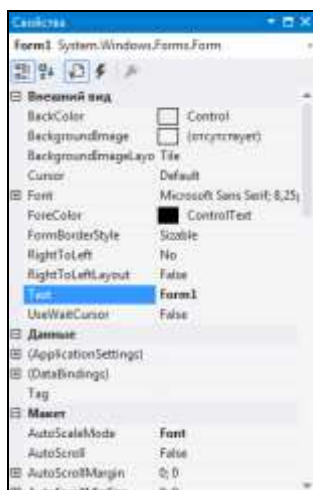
Свойства

Form1 System.Windows.Forms.Form

Внешний вид

| | |
|---|---|
| BackColor | Control |
| BackgroundImage | (отсутствует) |
| BackgroundImageLayo | Tile |
| Cursor | Default |
| Font | Microsoft Sans Serif; 8,25 |
| ForeColor | ControlText |
| FormBorderStyle | Sizable |
| RightToLeft | No |
| RightToLeftLayout | False |
| Text | Form1 |
| UseWaitCursor | False |

Данные

| | |
|---|---|
| (ApplicationSettings) | |
| (DataBindings) | |
| Tag | |

Макет

| | |
|---|---|
| AutoScaleMode | Font |
| AutoScroll | False |
| AutoScrollMargin | 0; 0 |